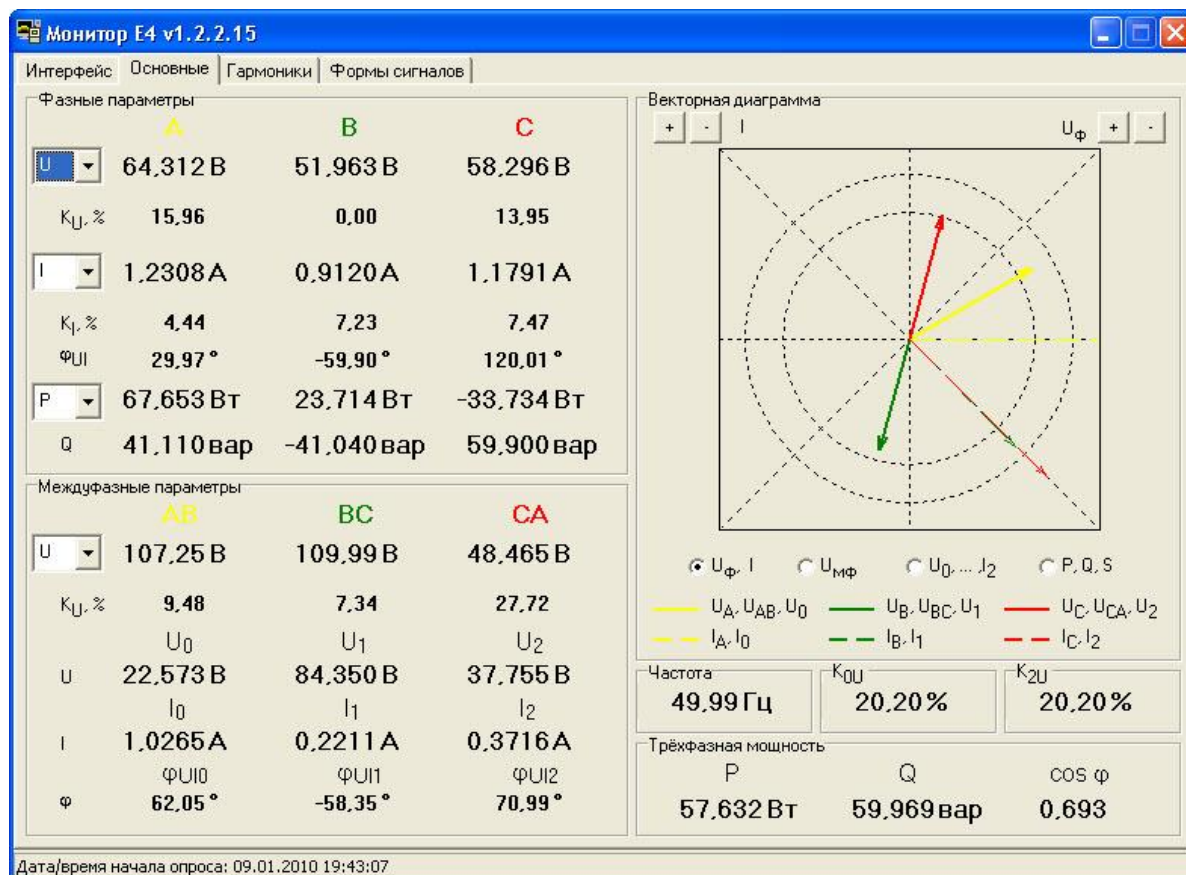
Монитор E4 v1.2.2.15

Интерфейс | Основные | Гармоники | Формы сигналов

Фазные параметры

| | A | B | C |
|---|---|---|---|
| U | 64,312 В | 51,963 В | 58,296 В |
| $K_U$, % | 15,96 | 0,00 | 13,95 |
| I | 1,2308 А | 0,9120 А | 1,1791 А |
| $K_I$, % | 4,44 | 7,23 | 7,47 |
| $\varphi_{UI}$ | 29,97 ° | -59,90 ° | 120,01 ° |
| P | 67,653 Вт | 23,714 Вт | -33,734 Вт |
| Q | 41,110 вар | -41,040 вар | 59,900 вар |

Междуфазные параметры

| | AB | BC | CA |
|---|---|---|---|
| U | 107,25 В | 109,99 В | 48,465 В |
| $K_U$, % | 9,48 | 7,34 | 27,72 |
| | $U_0$ | $U_1$ | $U_2$ |
| U | 22,573 В | 84,350 В | 37,755 В |
| | $I_0$ | $I_1$ | $I_2$ |
| I | 1,0265 А | 0,2211 А | 0,3716 А |
| | $\varphi_{UI0}$ | $\varphi_{UI1}$ | $\varphi_{UI2}$ |
| φ | 62,05 ° | -58,35 ° | 70,99 ° |

Векторная диаграмма
+ - I
$U_\Phi$ + -

$U_\Phi$, I   $U_{М\Phi}$   $U_0$, ... $I_2$   P, Q, S

$U_A$, $U_{AB}$, $U_0$   $U_B$, $U_{BC}$, $U_1$   $U_C$, $U_{CA}$, $U_2$
$I_A$, $I_0$   $I_B$, $I_1$   $I_C$, $I_2$

Частота
49,99 Гц
$K_{0U}$
20,20%
$K_{2U}$
20,20%

Трёхфазная мощность
P Q cos φ
57,632 Вт 59,969 вар 0,693

Дата/время начала опроса: 09.01.2010 19:43:07